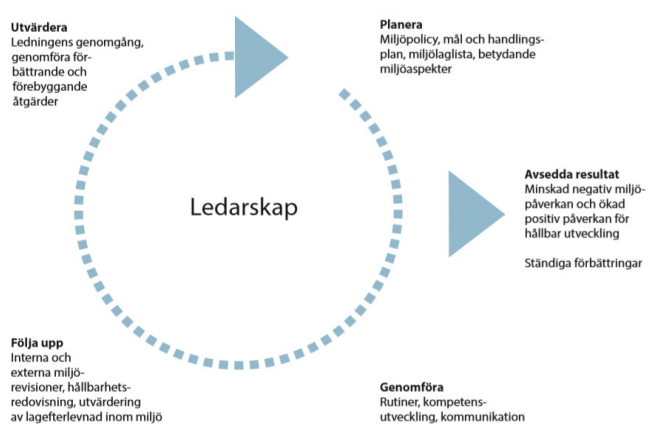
**Utvärdera**
Ledningens genomgång, genomföra förbättrande och förebyggande åtgärder

**Planera**
Miljöpolicy, mål och handlingsplan, miljölaglista, betydande miljöaspekter

Ledarskap

**Avsedda resultat**
Minskad negativ miljöpåverkan och ökad positiv påverkan för hållbar utveckling

Ständiga förbättringar

**Följa upp**
Interna och externa miljörevisioner, hållbarhetsredovisning, utvärdering av lagefterlevnad inom miljö

**Genomföra**
Rutiner, kompetensutveckling, kommunikation